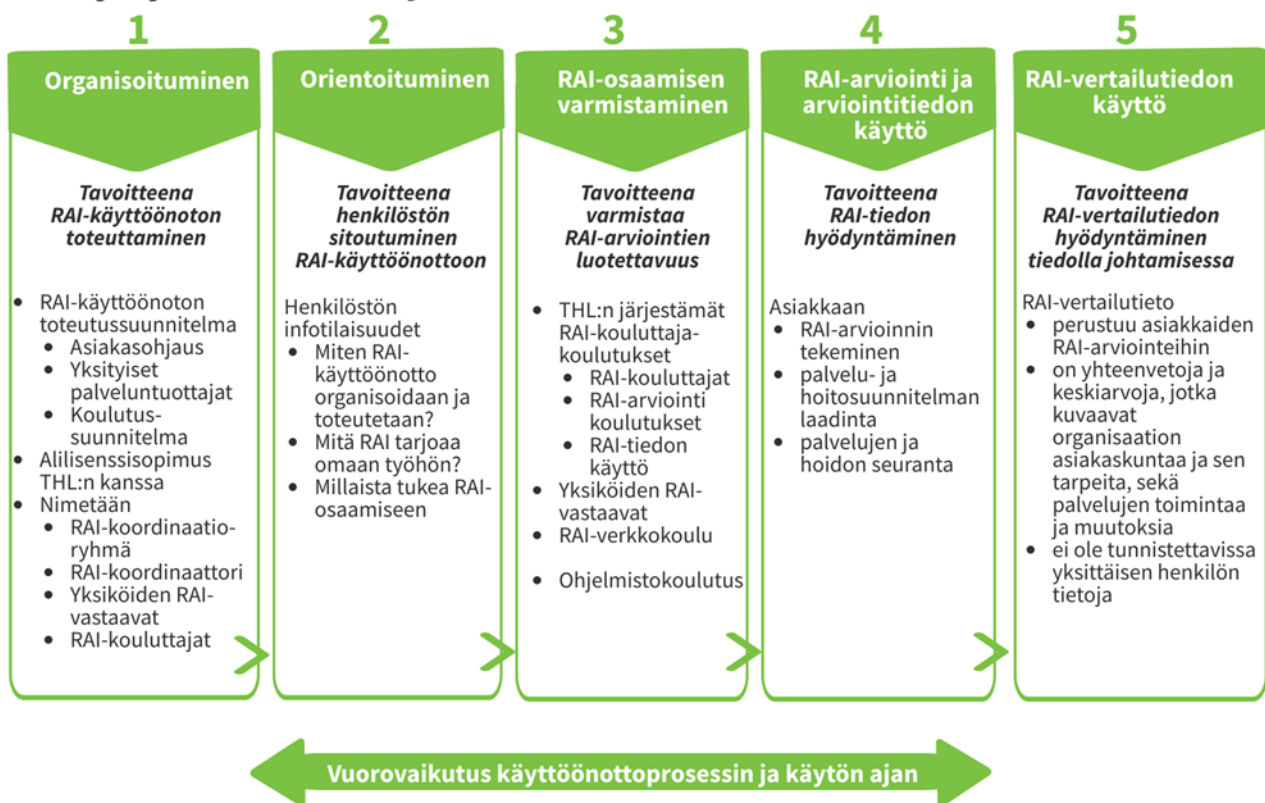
1

Organisoituminen

Tavoitteena RAI-käyttöönoton toteuttaminen

- RAI-käyttöönoton toteutussuunnitelma
  - Asiakasohjaus
  - Yksityiset palveluntuottajat
  - Koulutussuunnitelma
- Alilisenssisopimus THL:n kanssa
- Nimetään
  - RAI-koordinaatioryhmä
  - RAI-koordinaattori
  - Yksiköiden RAI-vastaavat
  - RAI-kouluttajat

2

Orientoituminen

Tavoitteena henkilöstön sitoutuminen RAI-käyttöönottoon

Henkilöstön infotilaisuudet
- Miten RAI-käyttöönotto organisoidaan ja toteutetaan?
- Mitä RAI tarjoaa omaan työhön?
- Millaista tukea RAI-osaamiseen

3

RAI-osaamisen varmistaminen

Tavoitteena varmistaa RAI-arviointien luotettavuus

- THL:n järjestämät RAI-kouluttajakoulutukset
  - RAI-kouluttajat
  - RAI-arviointi koulutukset
  - RAI-tiedon käyttö
- Yksiköiden RAI-vastaavat
- RAI-verkkokoulu
- Ohjelmistokoulutus

4

RAI-arviointi ja arviointitiedon käyttö

Tavoitteena RAI-tiedon hyödyntäminen

Asiakkaan
- RAI-arvioinnin tekeminen
- palvelu- ja hoitosuunnitelman laadinta
- palvelujen ja hoidon seuranta

5

RAI-vertailutiedon käyttö

Tavoitteena RAI-vertailutiedon hyödyntäminen tiedolla johtamisessa

RAI-vertailutieto
- perustuu asiakkaiden RAI-arviointeihin
- on yhteenvetoja ja keskiarvoja, jotka kuvaavat organisaation asiakaskuntaa ja sen tarpeita, sekä palvelujen toimintaa ja muutoksia
- ei ole tunnistettavissa yksittäisen henkilön tietoja

Vuorovaikutus käyttöönottoprosessin ja käytön ajan